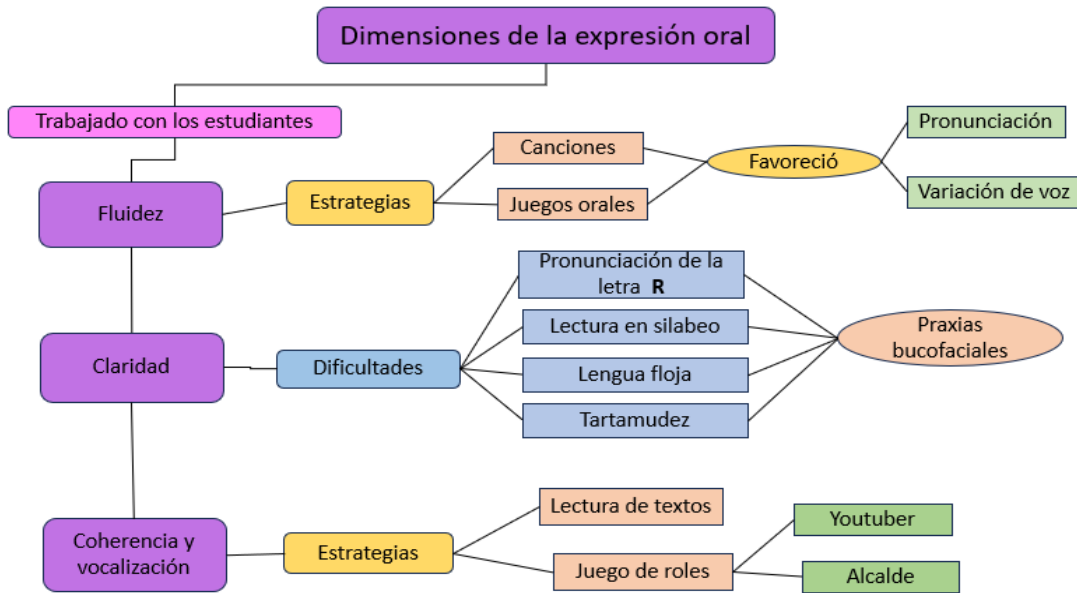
Dimensiones de la expresión oral

Trabajado con los estudiantes

Fluidez

Estrategias

Canciones

Juegos orales

Favoreció

Pronunciación

Variación de voz

Claridad

Dificultades

Pronunciación de la letra **R**

Lectura en silabeo

Lengua floja

Tartamudez

Praxias bucofaciales

Coherencia y vocalización

Estrategias

Lectura de textos

Juego de roles

Youtuber

Alcalde